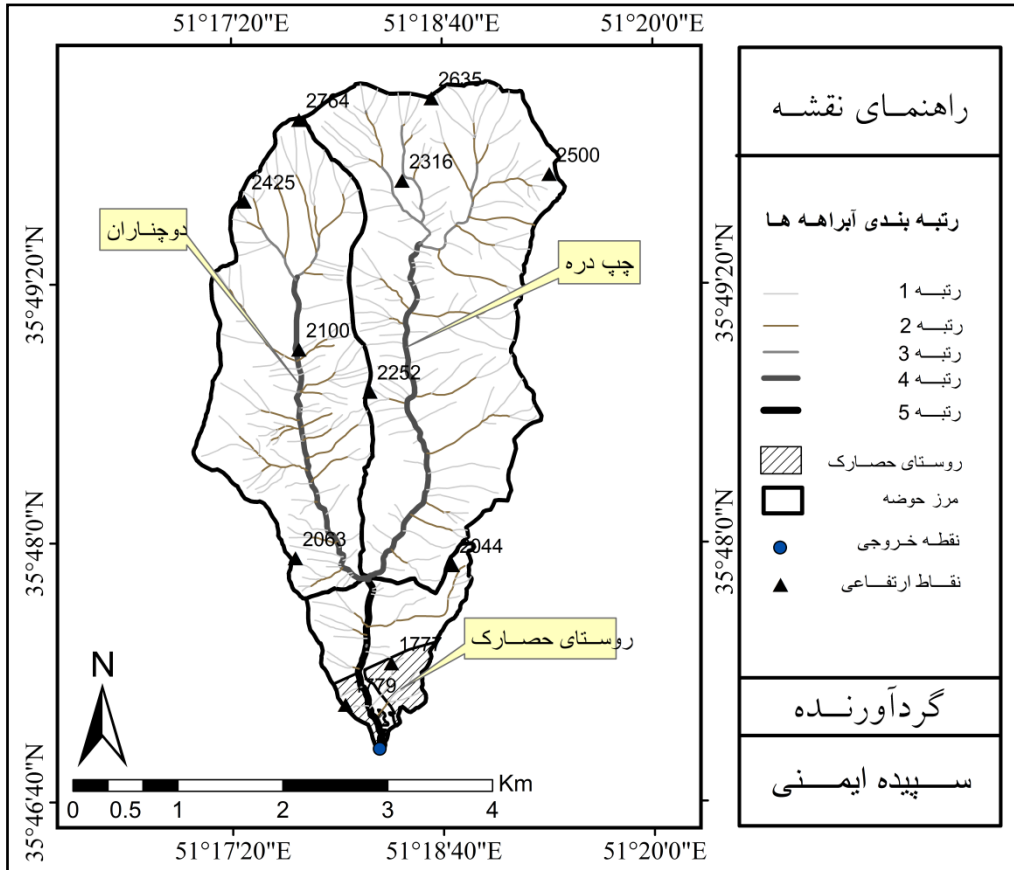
51°17'20"E 51°18'40"E 51°20'0"E

راهنمای نقشه

رتبه بندی آبراهه ها

رتبه 1
رتبه 2
رتبه 3
رتبه 4
رتبه 5
روستای حصارک
مرز حوضه
نقطه خروجی
نقاط ارتفاعی

گردآورنده

سپیده ایمنی

35°49'20"N
35°48'0"N
35°46'40"N

2635
2764
2500
2316
2425
دوچناران
چپ دره
2100
2252
2063
2044
روستای حصارک
1777
1779

N

Km
0 0.5 1 2 3 4

51°17'20"E 51°18'40"E 51°20'0"E